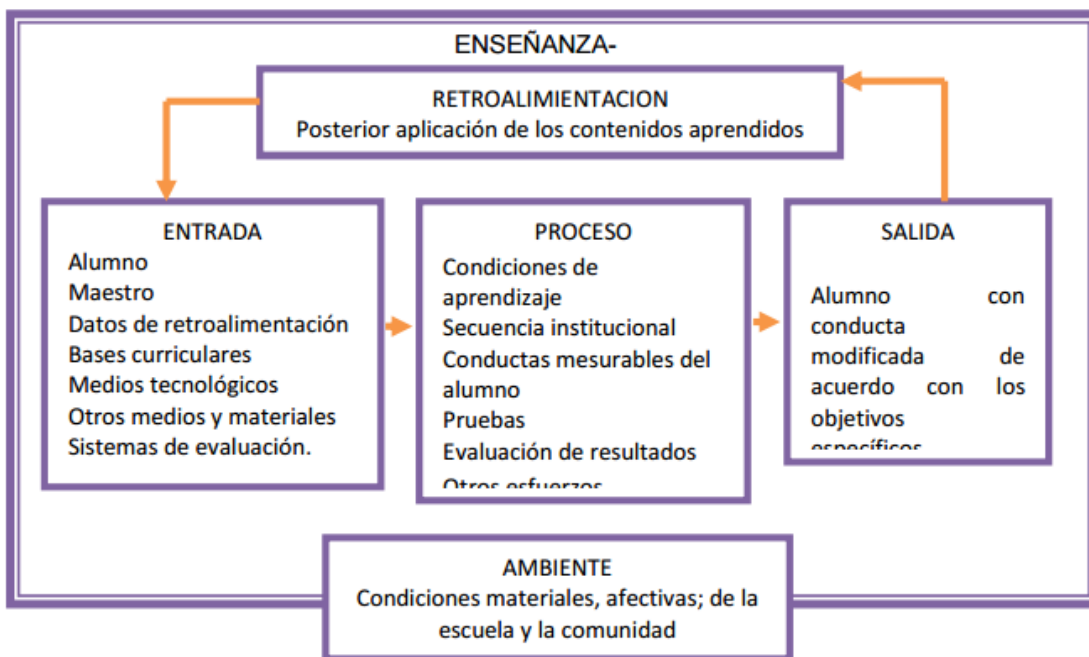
ENSEÑANZA-

RETROALIMENTACION
Posterior aplicación de los contenidos aprendidos

ENTRADA
Alumno
Maestro
Datos de retroalimentación
Bases curriculares
Medios tecnológicos
Otros medios y materiales
Sistemas de evaluación.

PROCESO
Condiciones de aprendizaje
Secuencia institucional
Conductas mesurables del alumno
Pruebas
Evaluación de resultados
Otros esfuerzos

SALIDA
Alumno con conducta modificada de acuerdo con los objetivos específicos

AMBIENTE
Condiciones materiales, afectivas; de la escuela y la comunidad